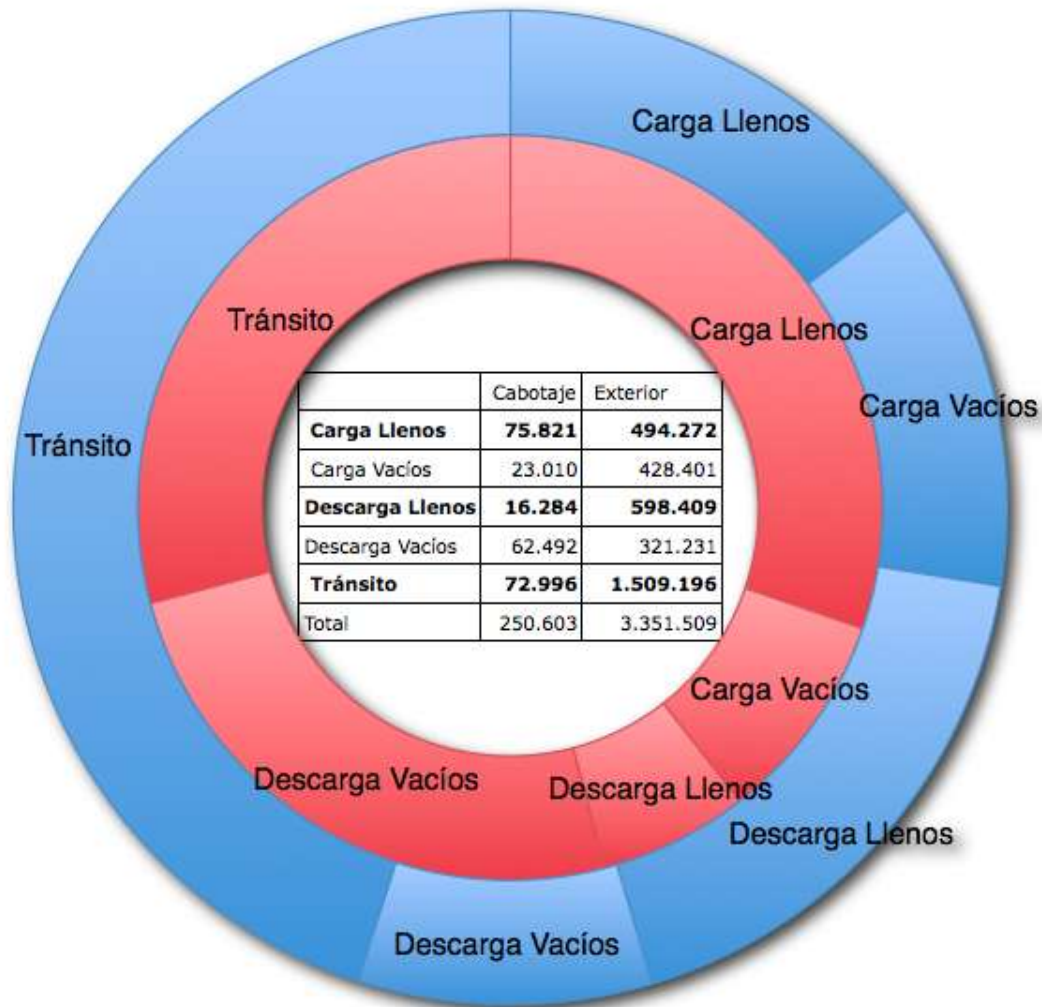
Carga Llenos

Tránsito

Carga Llenos

Carga Vacíos

Tránsito

| | Cabotaje | Exterior |
|---|---|---|
| **Carga Llenos** | **75.821** | **494.272** |
| Carga Vacíos | 23.010 | 428.401 |
| **Descarga Llenos** | **16.284** | **598.409** |
| Descarga Vacíos | 62.492 | 321.231 |
| **Tránsito** | **72.996** | **1.509.196** |
| Total | 250.603 | 3.351.509 |

Carga Vacíos

Descarga Vacíos

Descarga Llenos

Descarga Llenos

Descarga Vacíos